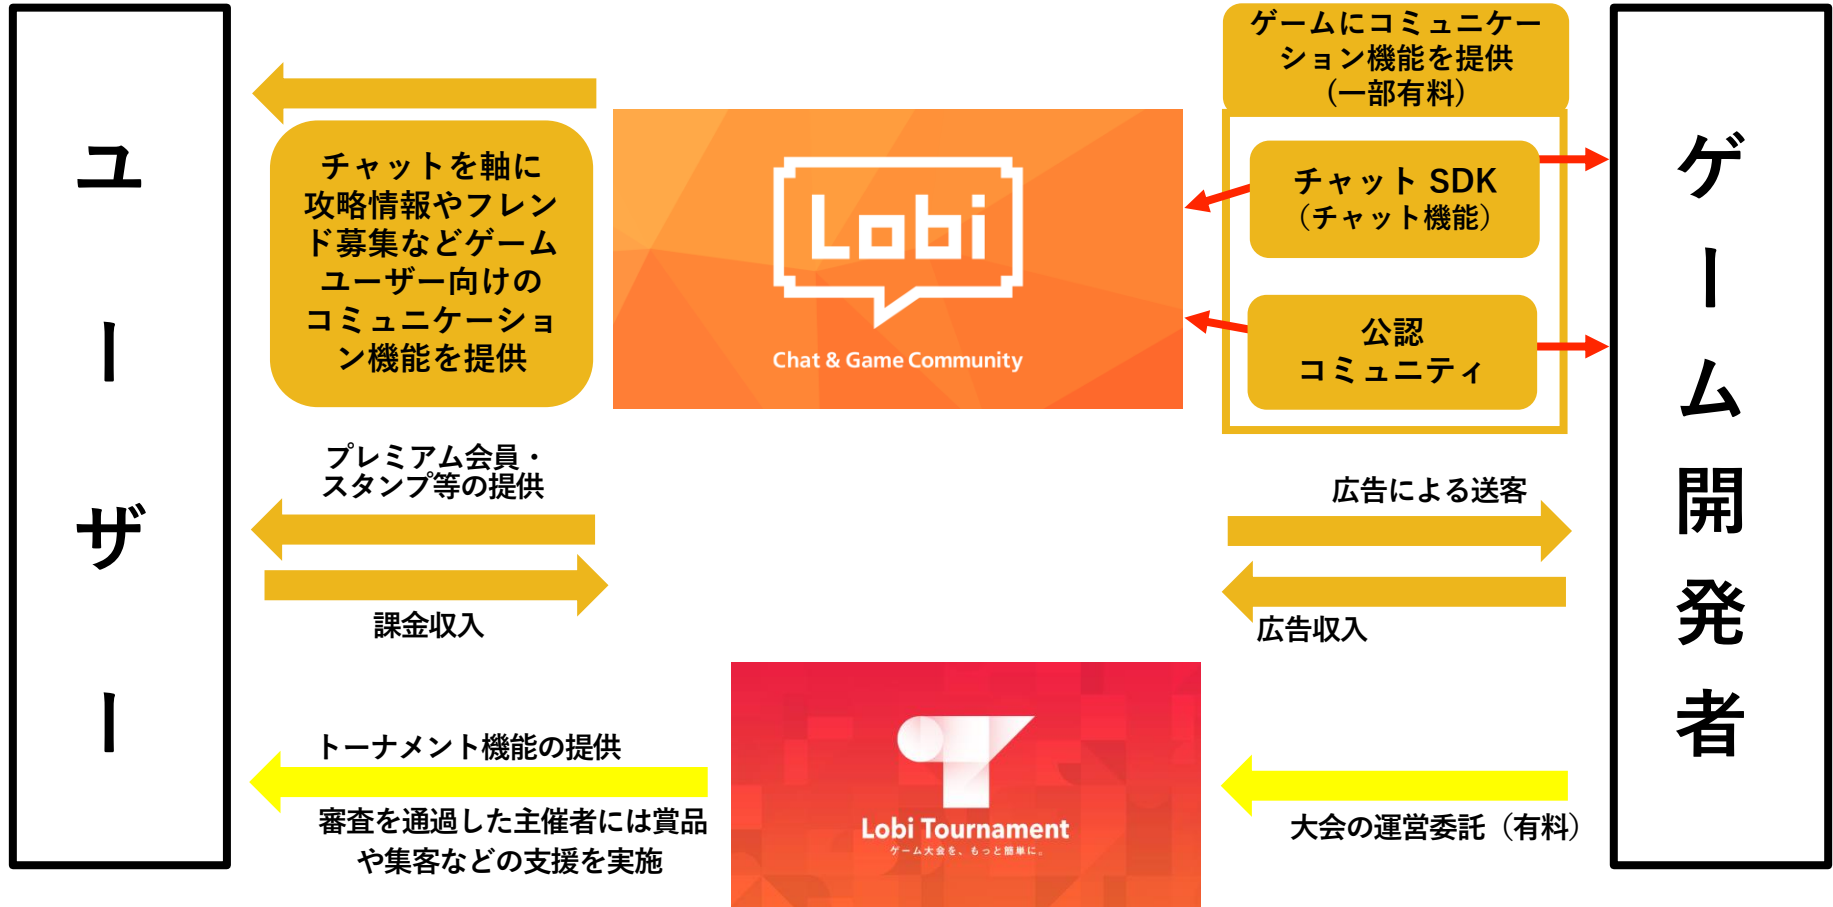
ユーザー

チャットを軸に攻略情報やフレンド募集などゲームユーザー向けのコミュニケーション機能を提供

Lobi
Chat & Game Community

ゲームにコミュニケーション機能を提供（一部有料）

チャット SDK（チャット機能）

公認コミュニティ

ゲーム開発者

プレミアム会員・スタンプ等の提供

課金収入

広告による送客

広告収入

トーナメント機能の提供

審査を通過した主催者には賞品や集客などの支援を実施

Lobi Tournament
ゲーム大会を、もっと簡単に。

大会の運営委託（有料）